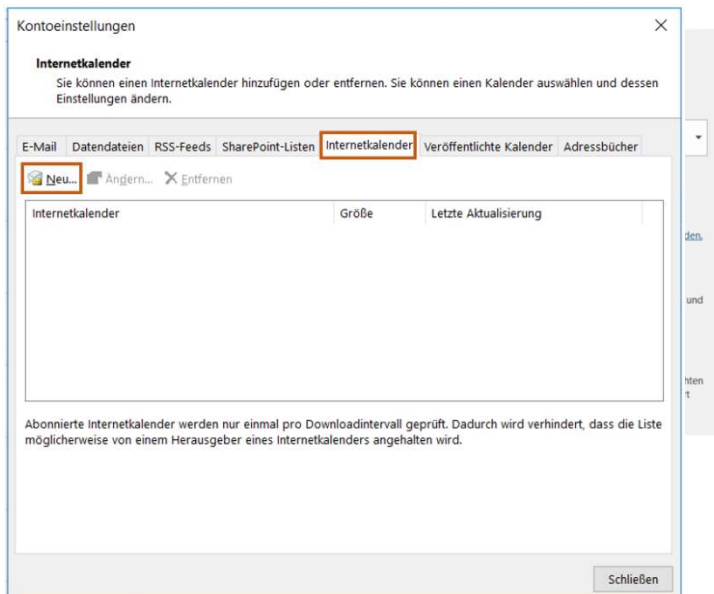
Kontoeinstellungen

Internetkalender
Sie können einen Internetkalender hinzufügen oder entfernen. Sie können einen Kalender auswählen und dessen Einstellungen ändern.

E-Mail | Datendateien | RSS-Feeds | SharePoint-Listen | Internetkalender | Veröffentlichte Kalender | Adressbücher

Neu... Ändern... Entfernen

| Internetkalender | Größe | Letzte Aktualisierung |
|---|---|---|

Abonnierte Internetkalender werden nur einmal pro Downloadintervall geprüft. Dadurch wird verhindert, dass die Liste möglicherweise von einem Herausgeber eines Internetkalenders angehalten wird.

Schließen

den.
und
hten
t